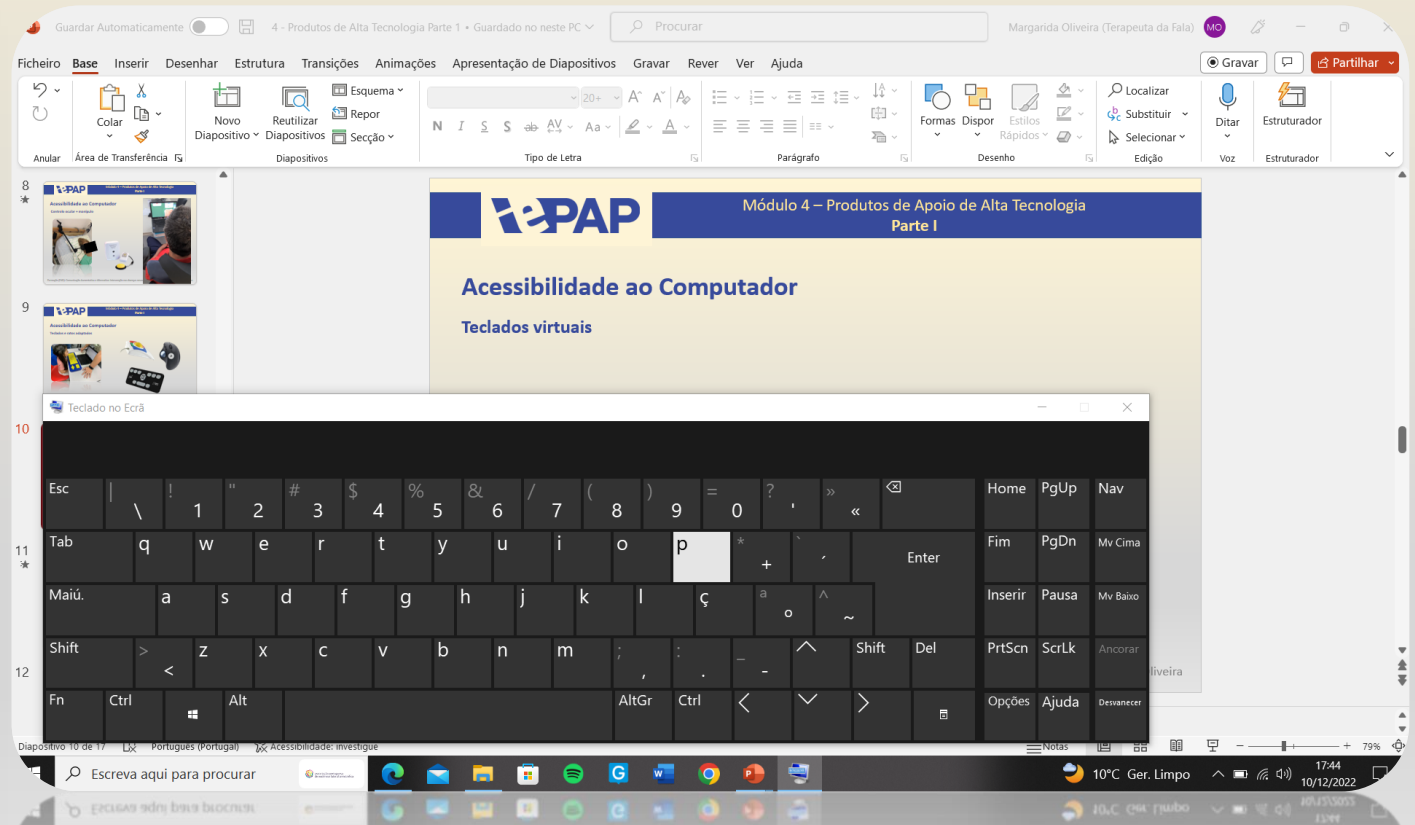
Guardar Automaticamente 4 - Produtos de Alta Tecnologia Parte 1 • Guardado neste PC Procurar Margarida Oliveira (Terapeuta da Fala) MO

Ficheiro Base Inserir Desenhar Estrutura Transições Animações Apresentação de Diapositivos Gravar Rever Ver Ajuda Gravar Partilhar

Anular Colar Área de Transferência Novo Diapositivo Reutilizar Diapositivos Esquema Repor Secção Diapositivos Tipo de Letra Parágrafo Formas Dispor Estilos Rápidos Desenho Localizar Substituir Selecionar Edição Ditar Voz Estruturador Estruturador

8
9
10
11
12

Módulo 4 – Produtos de Apoio de Alta Tecnologia
Parte I

Acessibilidade ao Computador

Teclados virtuais

Teclado no Ecrã

| Esc | \| \ | ! 1 | " 2 | # 3 | $ 4 | % 5 | & 6 | / 7 | ( 8 | ) 9 | = 0 | ? ' | » « | ⌫ | Home | PgUp | Nav |
|---|---|---|---|---|---|---|---|---|---|---|---|---|---|---|---|---|---|
| Tab | q | w | e | r | t | y | u | i | o | p | * + | ` ´ | Enter | | Fim | PgDn | Mv Cima |
| Maiú. | a | s | d | f | g | h | j | k | l | ç | ª º | ^ ~ | | | Inserir | Pausa | Mv Baixo |
| Shift | > < | z | x | c | v | b | n | m | ; , | : . | _ - | | Shift | Del | PrtScn | ScrLk | Ancorar |
| Fn | Ctrl | | Alt | | AltGr | Ctrl | | | | | | | | | Opções | Ajuda | Desvanecer |

Oliveira

Diapositivo 10 de 17 Português (Portugal) Acessibilidade: investigue Notas 79%

Escreva aqui para procurar 10°C Ger. Limpo 17:44 10/12/2022